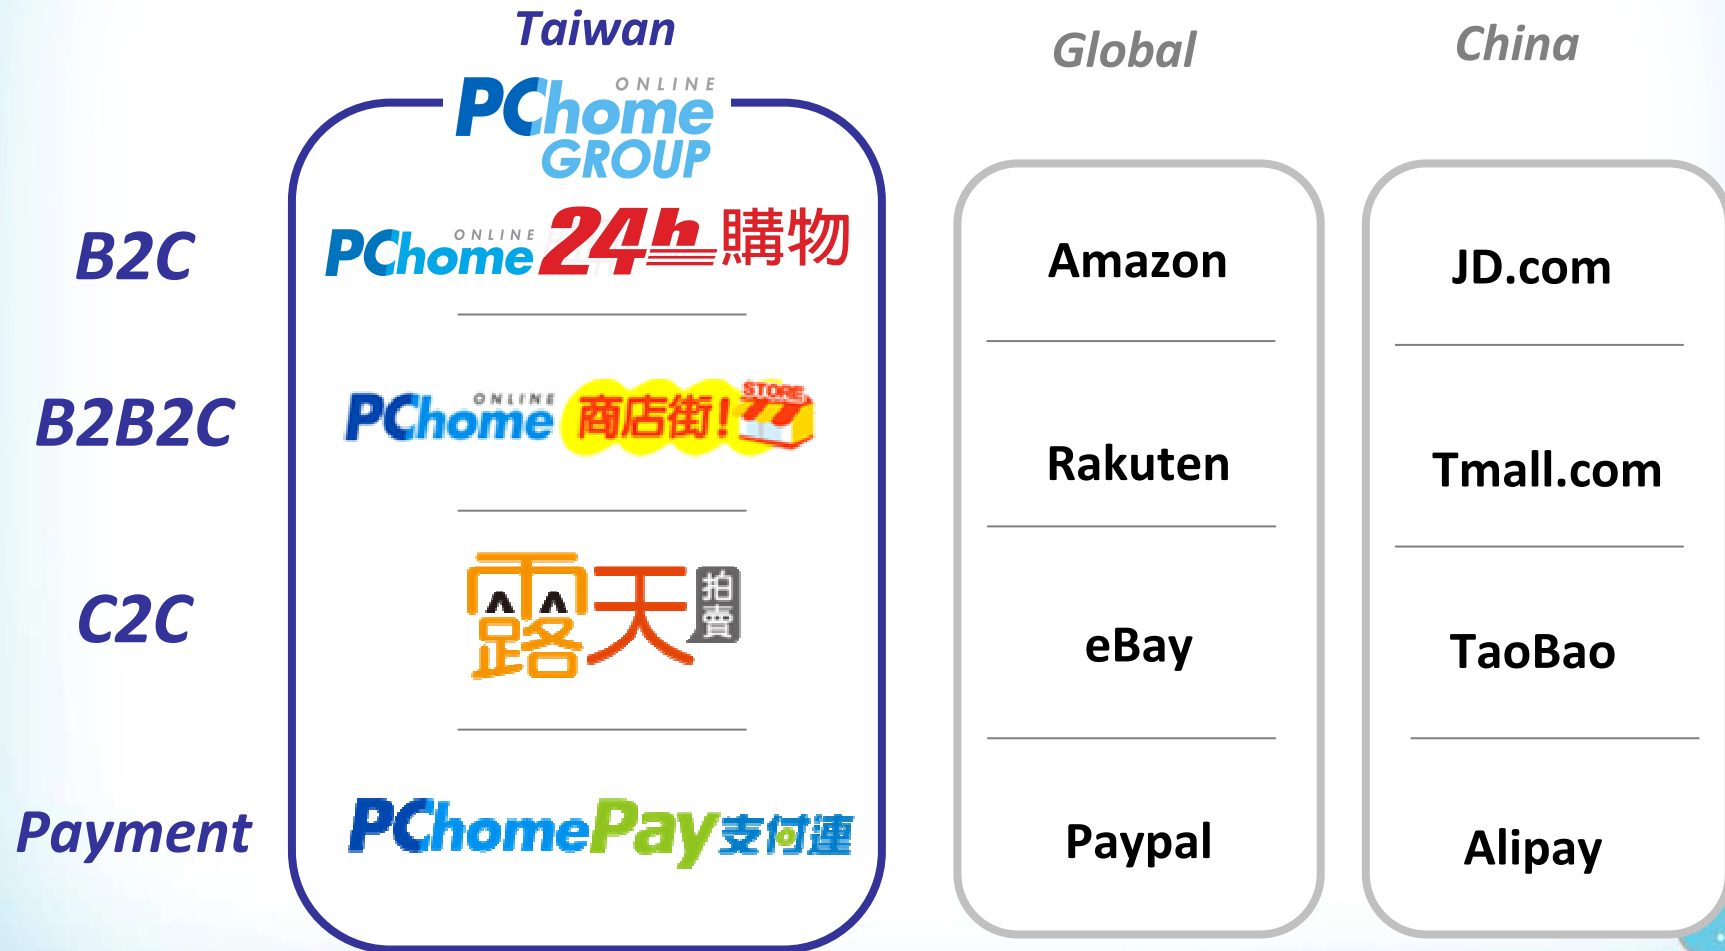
Taiwan

Global

China

PChome ONLINE GROUP

B2C

PChome ONLINE 24h 購物

Amazon

JD.com

B2B2C

PChome ONLINE 商店街! STORE

Rakuten

Tmall.com

C2C

露天 拍賣

eBay

TaoBao

Payment

PChomePay 支付連

Paypal

Alipay